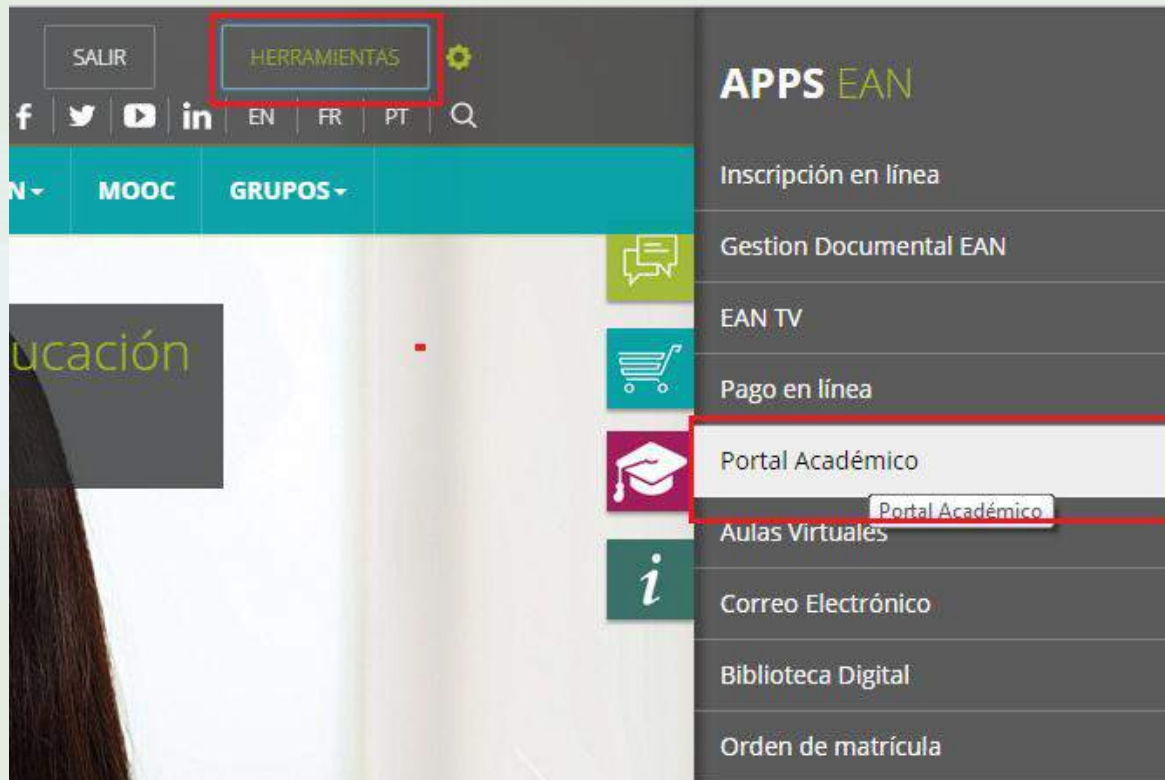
SALIR
HERRAMIENTAS
f | in | EN | FR | PT

N▾ MOOC GRUPOS▾

ucación

i

APPS EAN
Inscripción en línea
Gestion Documental EAN
EAN TV
Pago en línea
Portal Académico
Portal Académico
Aulas Virtuales
Correo Electrónico
Biblioteca Digital
Orden de matrícula